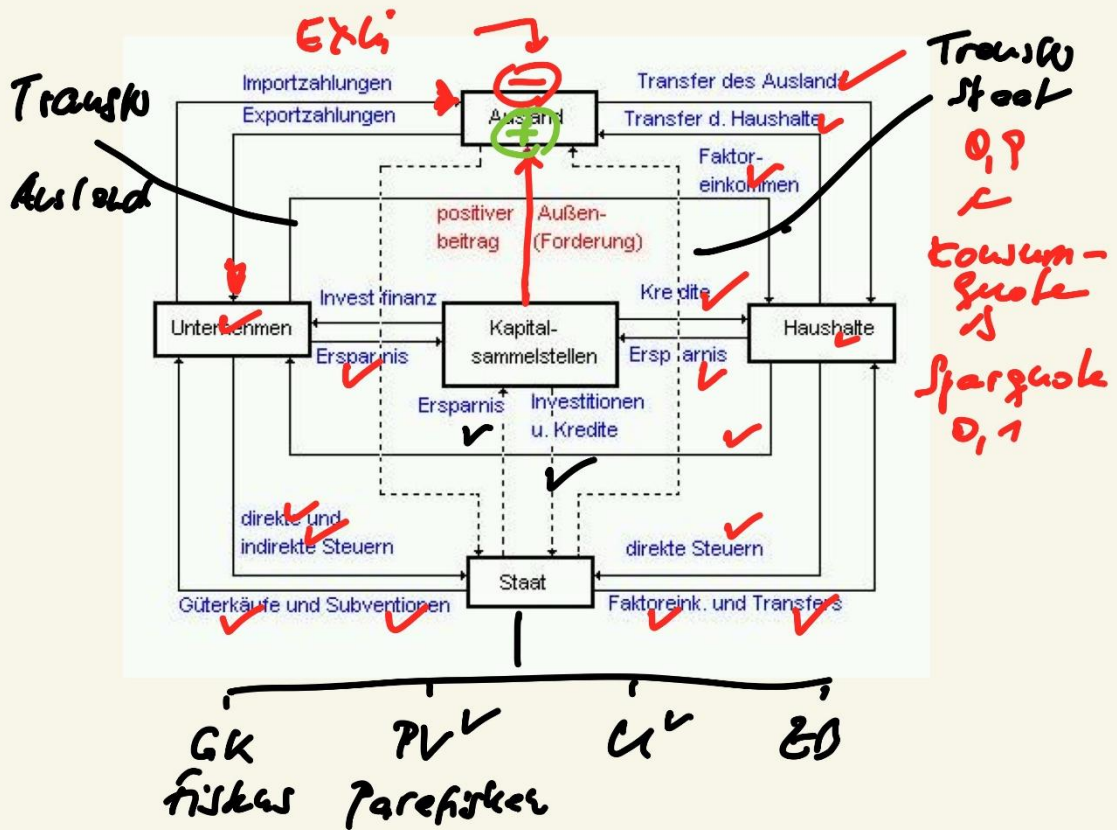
Exli

Transfo Ausland

Transfo Staat

0,9

Konsumquote

Sparquote 0,1

Importzahlungen

Exportzahlungen

Ausland

Transfer des Auslands

Transfer d. Haushalte

Faktoreinkommen

positiver Außenbeitrag (Forderung)

Unternehmen

Invest finanz

Ersparnis

Kapitalsammelstellen

Kredite

Ersparnis

Haushalte

Ersparnis

Investitionen u. Kredite

direkte und indirekte Steuern

direkte Steuern

Staat

Güterkäufe und Subventionen

Faktoreink. und Transfers

GK fiskus

PV Parefiskus

U

ZB